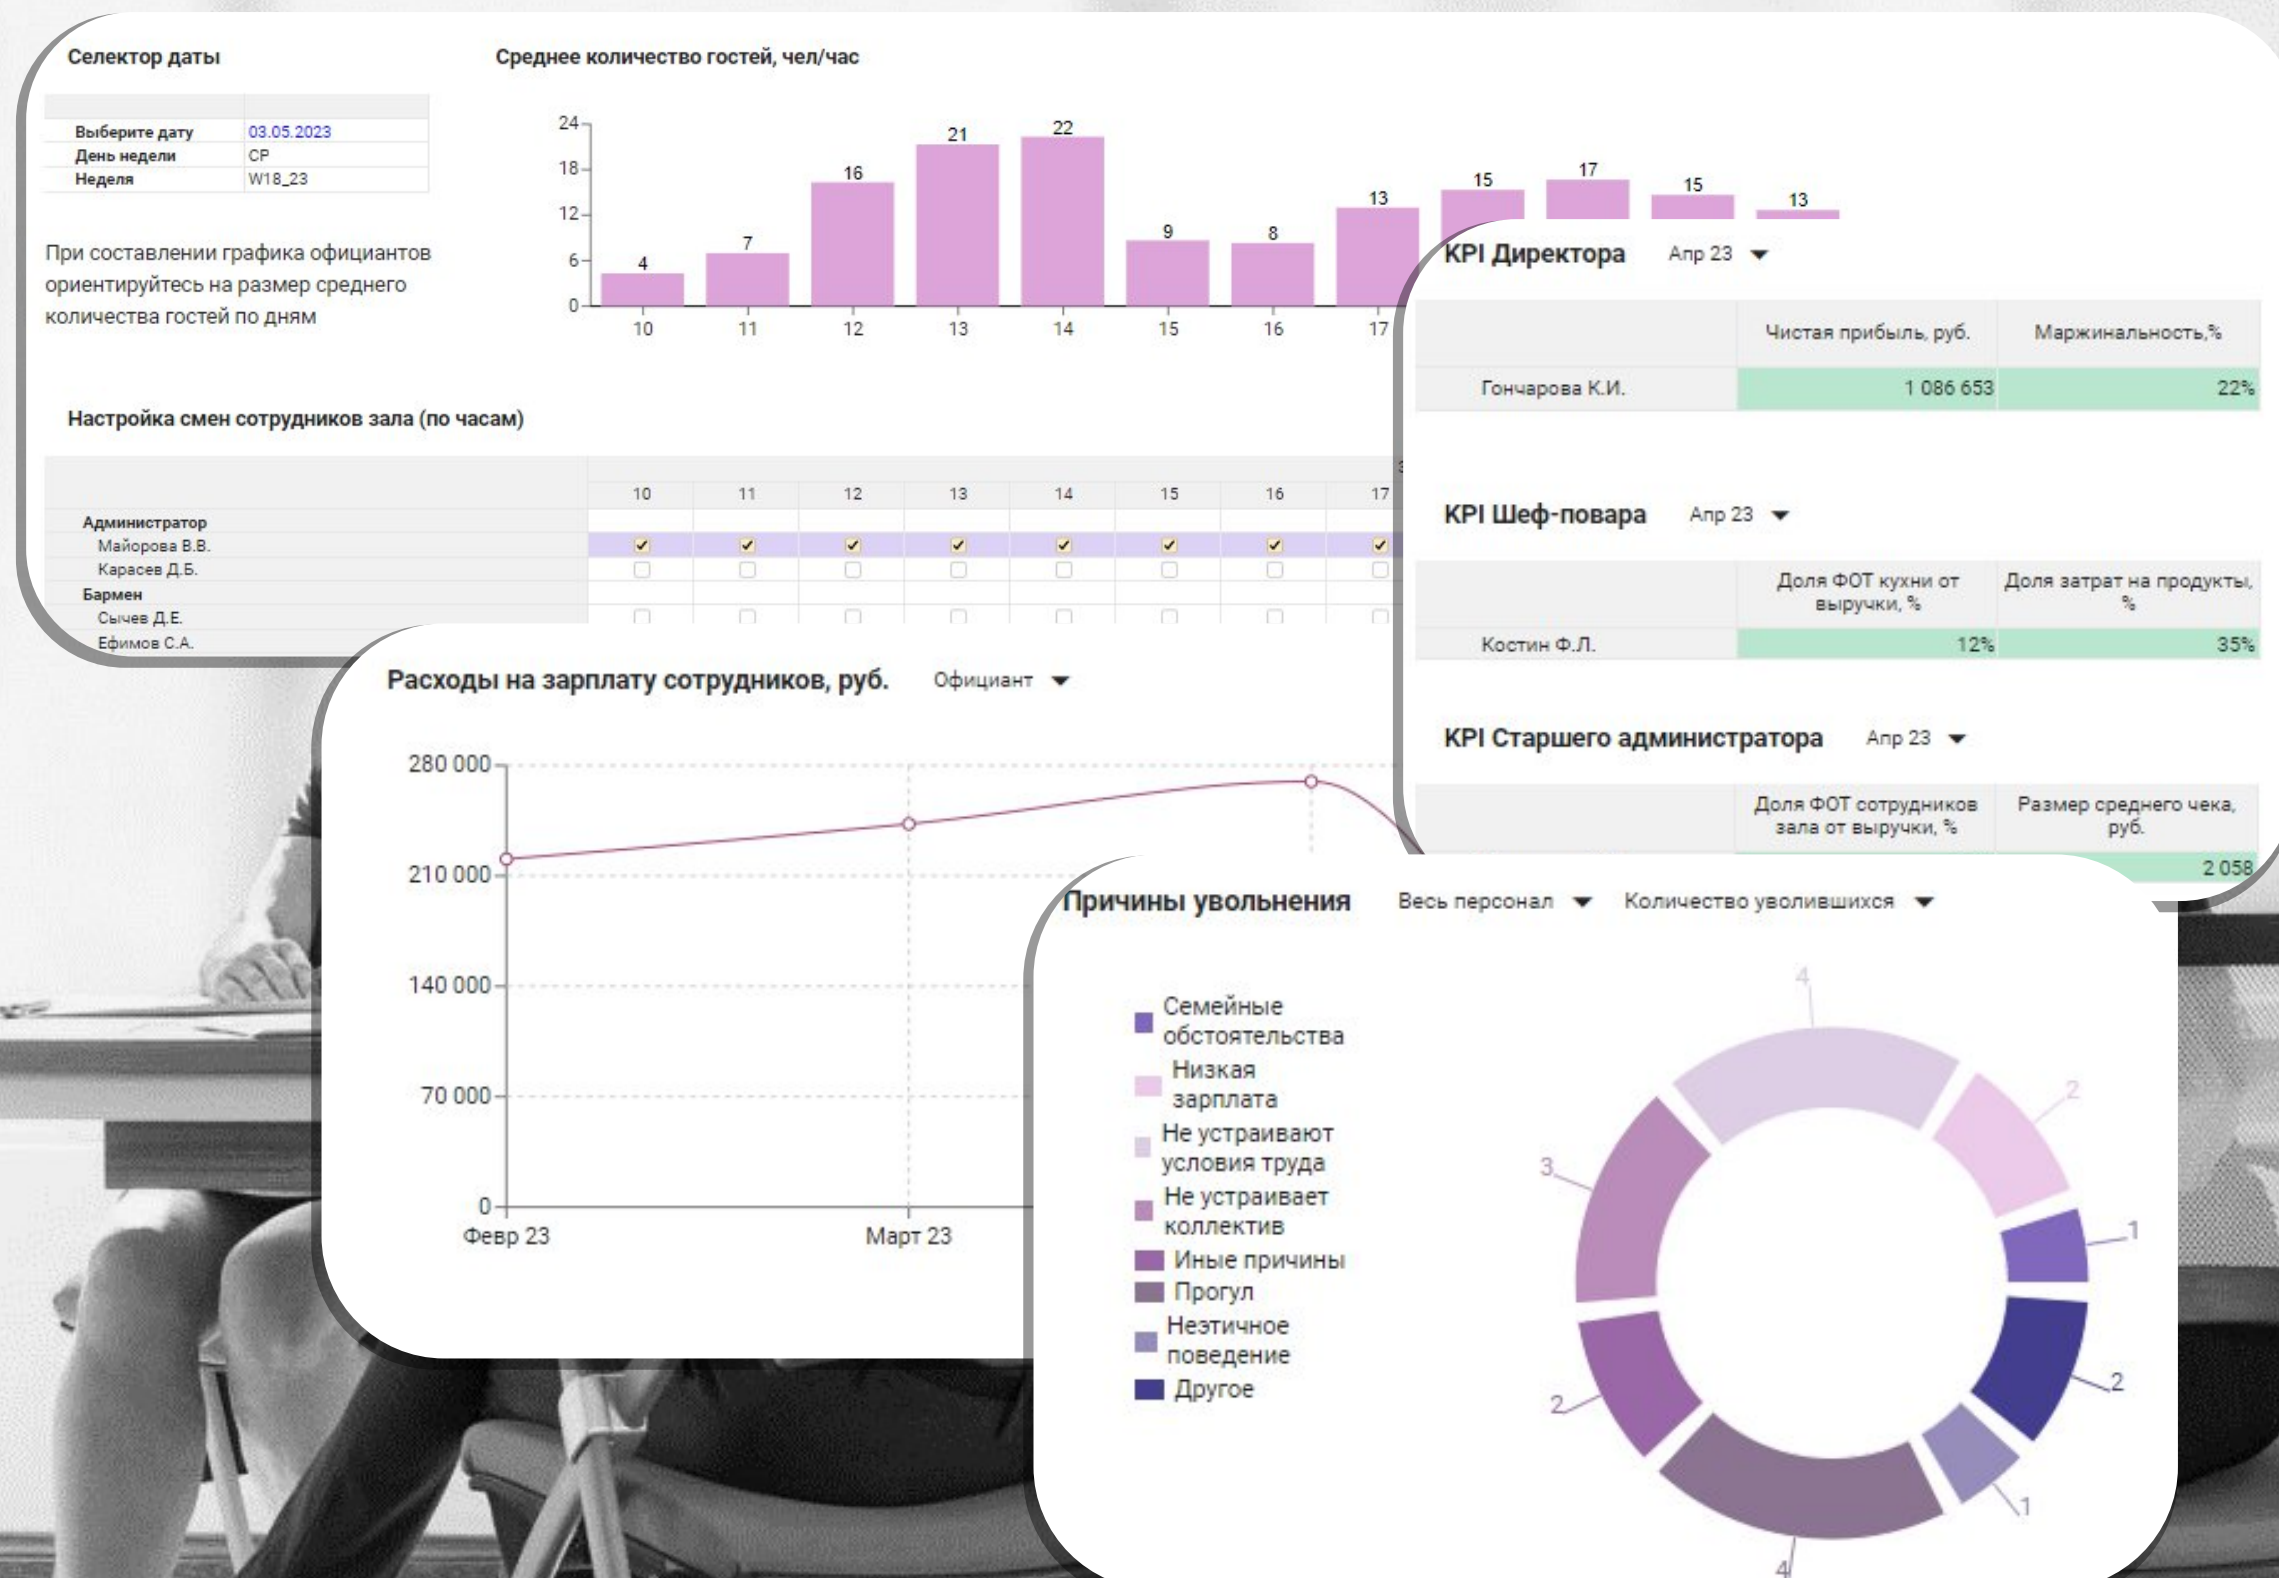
Селектор даты

| | |
|---|---|
| Выберите дату | 03.05.2023 |
| День недели | СР |
| Неделя | W18_23 |

При составлении графика официантов ориентируйтесь на размер среднего количества гостей по дням

Среднее количество гостей, чел/час

24
18
12
6
0

4 7 16 21 22 9 8 13 15 17 15 13

10 11 12 13 14 15 16 17

Настройка смен сотрудников зала (по часам)

| | 10 | 11 | 12 | 13 | 14 | 15 | 16 | 17 |
|---|---|---|---|---|---|---|---|---|
| Администратор | | | | | | | | |
| Майорова В.В. | ☑ | ☑ | ☑ | ☑ | ☑ | ☑ | ☑ | ☑ |
| Карасев Д.Б. | ☐ | ☐ | ☐ | ☐ | ☐ | ☐ | ☐ | ☐ |
| Бармен | | | | | | | | |
| Сычев Д.Е. | ☐ | ☐ | ☐ | ☐ | ☐ | ☐ | ☐ | ☐ |
| Ефимов С.А. | | | | | | | | |

KPI Директора Апр 23

| | Чистая прибыль, руб. | Маржинальность,% |
|---|---|---|
| Гончарова К.И. | 1 086 653 | 22% |

KPI Шеф-повара Апр 23

| | Доля ФОТ кухни от выручки, % | Доля затрат на продукты, % |
|---|---|---|
| Костин Ф.Л. | 12% | 35% |

KPI Старшего администратора Апр 23

| | Доля ФОТ сотрудников зала от выручки, % | Размер среднего чека, руб. |
|---|---|---|
| | | 2 058 |

Расходы на зарплату сотрудников, руб. Официант

280 000
210 000
140 000
70 000
0
Февр 23 Март 23

Причины увольнения Весь персонал Количество уволившихся

Семейные обстоятельства
Низкая зарплата
Не устраивают условия труда
Не устраивает коллектив
Иные причины
Прогул
Неэтичное поведение
Другое

4 2 1 2 1 4 2 3